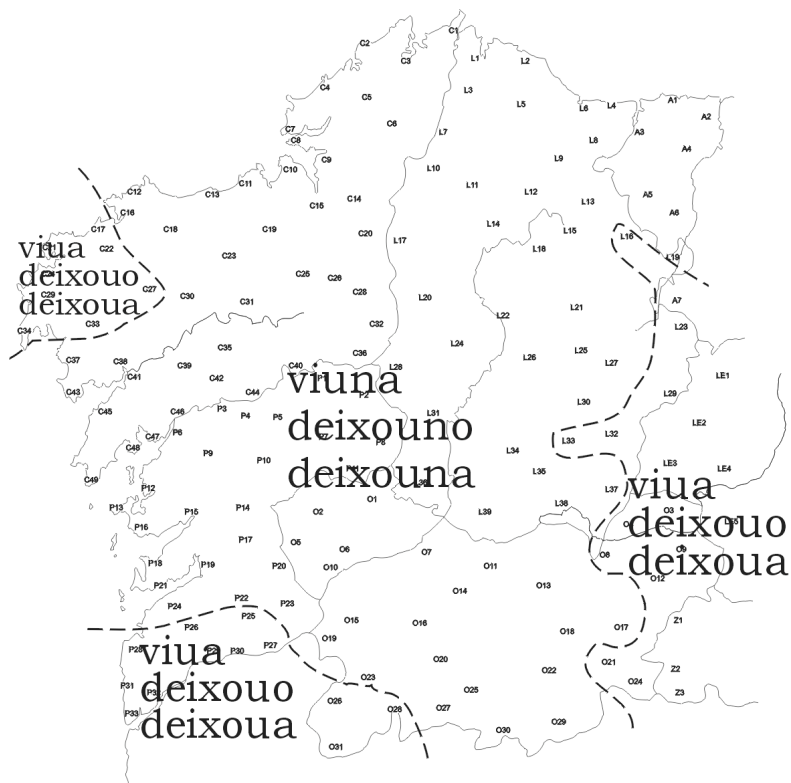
C1
C2
C3
L1
L2
C4
C5
L3
L5
L6
L4
A1
A2
C6
L7
L8
A3
C7
C8
A4
C9
L9
C10
L10
C11
L11
L12
A5
C12
C13
L13
C15
C14
A6
C16
L14
L15
L16
C17
C18
C19
C20
L17
L18
viua
deixouo
deixoua
C22
C23
L19
C29
C27
C25
C26
C28
L20
A7
C30
C31
C34
C33
C32
L22
L21
L23
C35
C36
L24
L25
C37
C38
C39
C40
L26
L27
C41
C42
L28
C43
C44
P2
L29
LE1
viuna
deixouno
deixouna
C45
C46
P3
P4
P5
L30
C47
P6
L31
L32
LE2
C48
P7
P8
L33
P9
P10
L34
L35
LE3
LE4
C49
P12
P11
O1
L36
L37
viua
deixouo
deixoua
P13
P15
P14
O2
L38
L39
O3
P16
P17
O5
O6
O7
O8
O9
P18
P19
P20
O10
O11
O12
O13
P21
O14
P22
P23
P24
P25
O15
O16
O17
Z1
P26
P27
O18
O19
P28
P29
P30
viua
deixouo
deixoua
O20
O21
O22
Z2
P31
P32
O23
O24
O25
Z3
P33
O26
O28
O27
O29
O30
O31